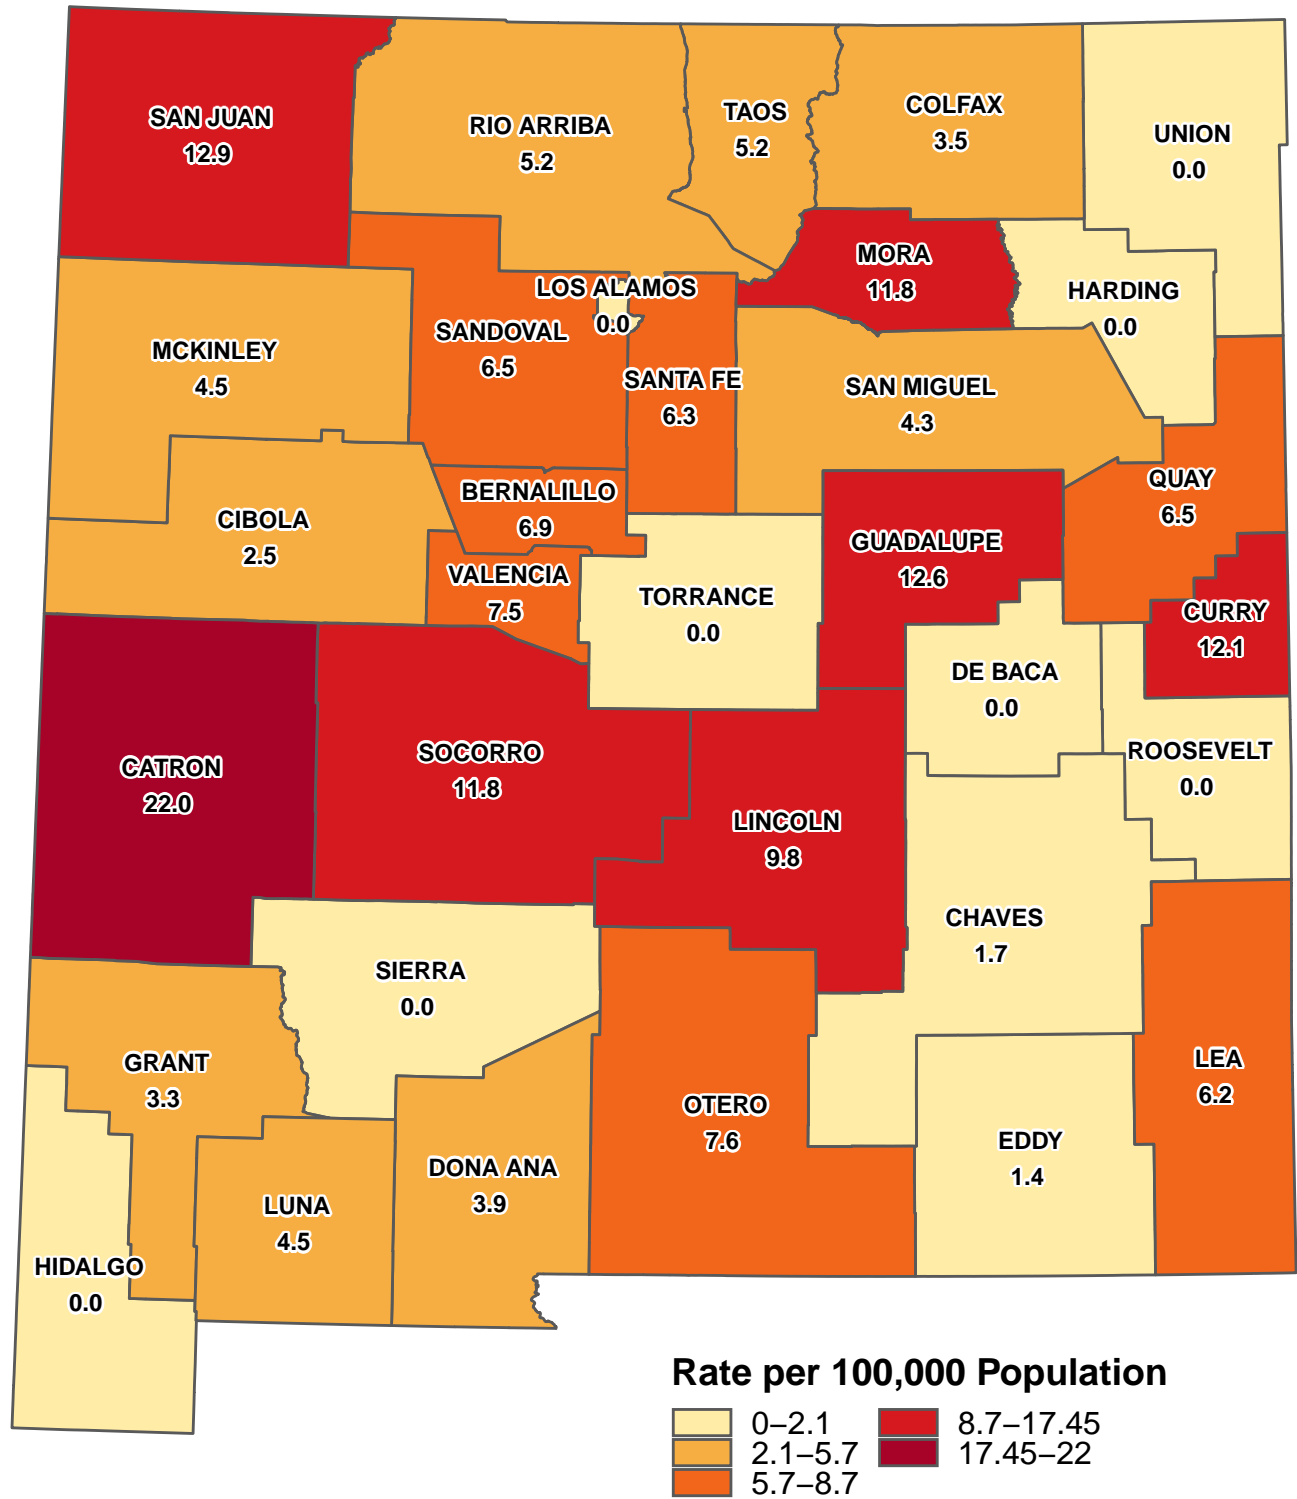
SAN JUAN
12.9

RIO ARRIBA
5.2

TAOS
5.2

COLFAX
3.5

UNION
0.0

MORA
11.8

HARDING
0.0

LOS ALAMOS
0.0

SANDOVAL
6.5

MCKINLEY
4.5

SANTA FE
6.3

SAN MIGUEL
4.3

QUAY
6.5

BERNALILLO
6.9

CIBOLA
2.5

GUADALUPE
12.6

VALENCIA
7.5

TORRANCE
0.0

CURRY
12.1

DE BACA
0.0

ROOSEVELT
0.0

CATRON
22.0

SOCORRO
11.8

LINCOLN
9.8

CHAVES
1.7

SIERRA
0.0

GRANT
3.3

LEA
6.2

OTERO
7.6

EDDY
1.4

DONA ANA
3.9

LUNA
4.5

HIDALGO
0.0

Rate per 100,000 Population
0–2.1
2.1–5.7
5.7–8.7
8.7–17.45
17.45–22